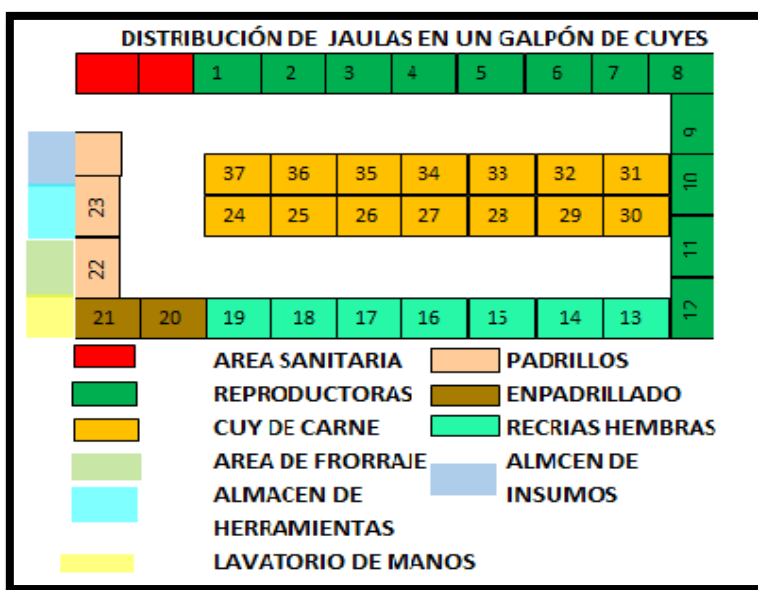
DISTRIBUCIÓN DE JAULAS EN UN GALPÓN DE CUYES

1 2 3 4 5 6 7 8

9 10 11 12

37 36 35 34 33 32 31

24 25 26 27 28 29 30

23 22

21 20 19 18 17 16 15 14 13

AREA SANITARIA
PADRILLOS
REPRODUCTORAS
ENPADRILLADO
CUY DE CARNE
RECRIAS HEMBRAS
AREA DE FRORRAJE
ALMCEN DE INSUMOS
ALMACEN DE HERRAMIENTAS
LAVATORIO DE MANOS